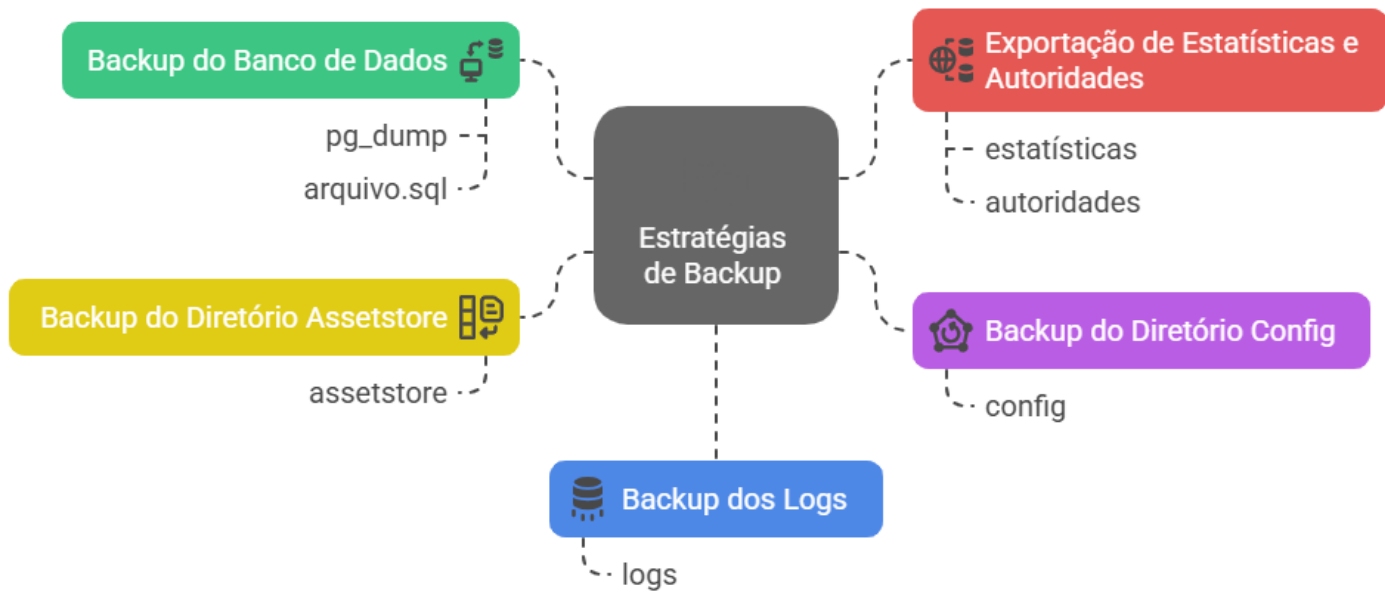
Backup do Banco de Dados

pg_dump

arquivo.sql

Exportação de Estatísticas e Autoridades

estatísticas

autoridades

Estratégias de Backup

Backup do Diretório Assetstore

assetstore

Backup do Diretório Config

config

Backup dos Logs

logs